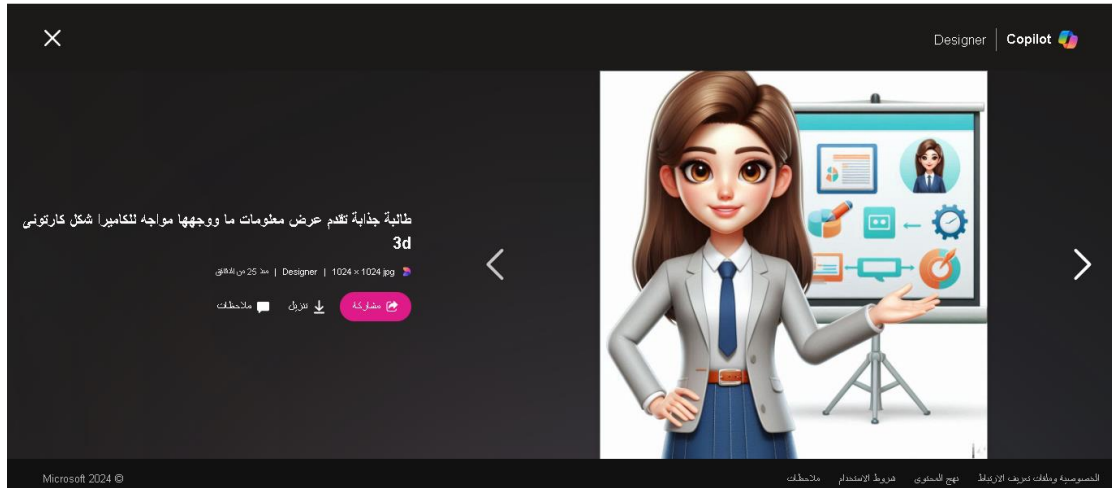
Designer | Copilot

طالبة جذابة تقدم عرض معلومات ما ووجهها مواجه للكاميرا شكل كارتوني 3d

jpg 1024 × 1024 | Designer | منذ 25 من الدقائق

مشاركة تنزيل ملاحظات

الخصوصية وملفات تعريف الارتباط نهج المحتوى شروط الاستخدام ملاحظات

Microsoft 2024 ©